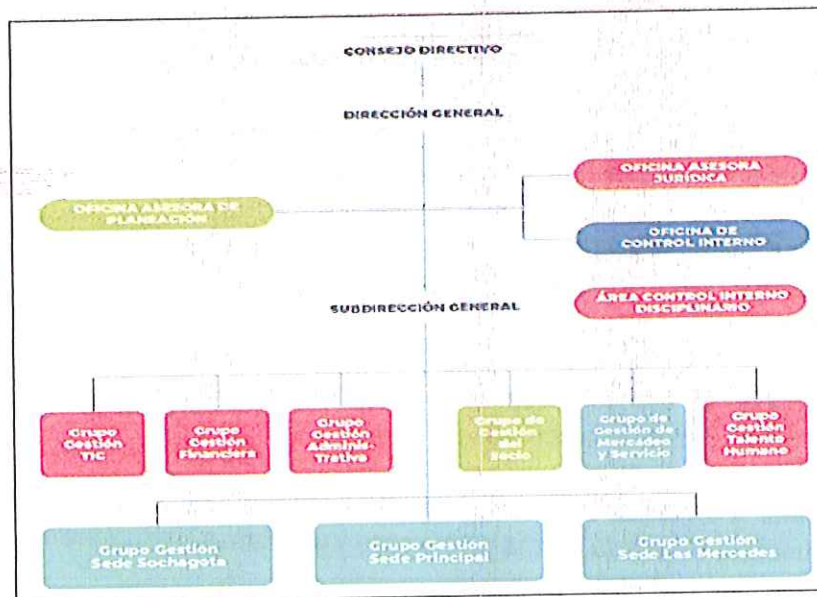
CONSEJO DIRECTIVO

DIRECCIÓN GENERAL

OFICINA ASESORA JURÍDICA

OFICINA ASESORA DE PLANEACIÓN

OFICINA DE CONTROL INTERNO

SUBDIRECCIÓN GENERAL

ÁREA CONTROL INTERNO DISCIPLINARIO

Grupo Gestión TIC

Grupo Gestión Financiera

Grupo Gestión Administrativa

Grupo de Gestión del Socio

Grupo de Gestión de Mercadeo y Servicio

Grupo Gestión Talento Humano

Grupo Gestión Sede Sochagota

Grupo Gestión Sede Principal

Grupo Gestión Sede Las Mercedes